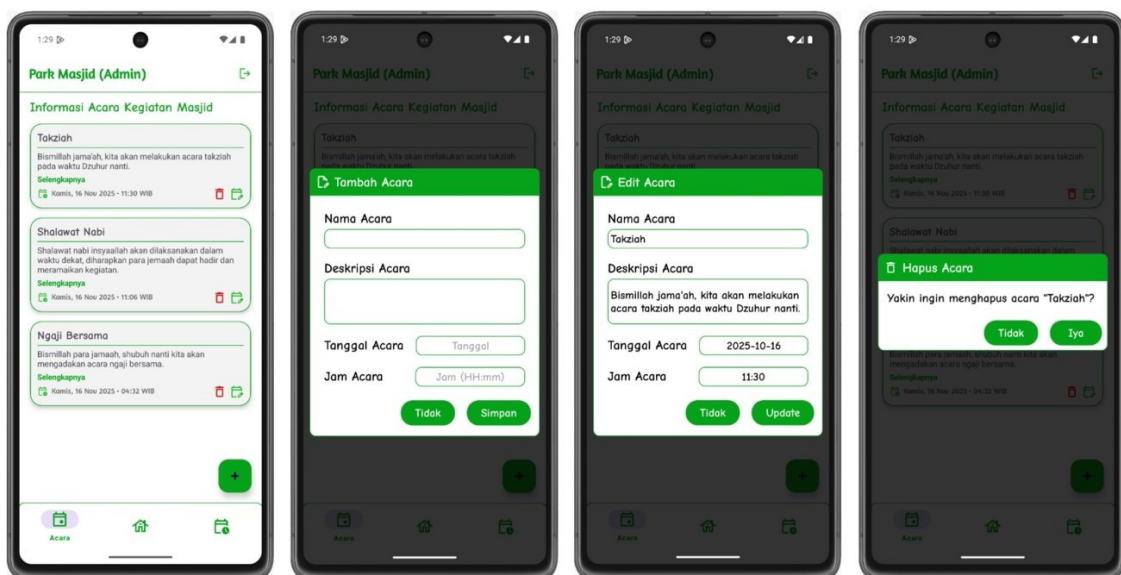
1:29

Park Masjid (Admin)

Informasi Acara Kegiatan Masjid

Takziah

Bismillah jama'ah, kita akan melakukan acara takziah pada waktu Dzuhur nanti.

Selengkapnya

Kamis, 16 Nov 2025 • 11:30 WIB

Shalawat Nabi

Shalawat nabi insyaallah akan dilaksanakan dalam waktu dekat, diharapkan para jemaah dapat hadir dan meramaikan kegiatan.

Selengkapnya

Kamis, 16 Nov 2025 • 11:06 WIB

Ngaji Bersama

Bismillah para jamaah, shubuh nanti kita akan mengadakan acara ngaji bersama.

Selengkapnya

Kamis, 16 Nov 2025 • 04:32 WIB

+

Acara

1:29

Park Masjid (Admin)

Informasi Acara Kegiatan Masjid

Takziah

Tambah Acara

Nama Acara

Deskripsi Acara

Tanggal Acara Tanggal

Jam Acara Jam (HH:mm)

Tidak Simpan

Acara

1:29

Park Masjid (Admin)

Informasi Acara Kegiatan Masjid

Takziah

Edit Acara

Nama Acara

Takziah

Deskripsi Acara

Bismillah jama'ah, kita akan melakukan acara takziah pada waktu Dzuhur nanti.

Tanggal Acara 2025-10-16

Jam Acara 11:30

Tidak Update

Acara

1:29

Park Masjid (Admin)

Informasi Acara Kegiatan Masjid

Takziah

Bismillah jama'ah, kita akan melakukan acara takziah pada waktu Dzuhur nanti.

Selengkapnya

Kamis, 16 Nov 2025 • 11:30 WIB

Shalawat Nabi

Hapus Acara

Yakin ingin menghapus acara "Takziah"?

Tidak Iya

Bismillah para jamaah, shubuh nanti kita akan mengadakan acara ngaji bersama.

Selengkapnya

Kamis, 16 Nov 2025 • 04:32 WIB

Acara